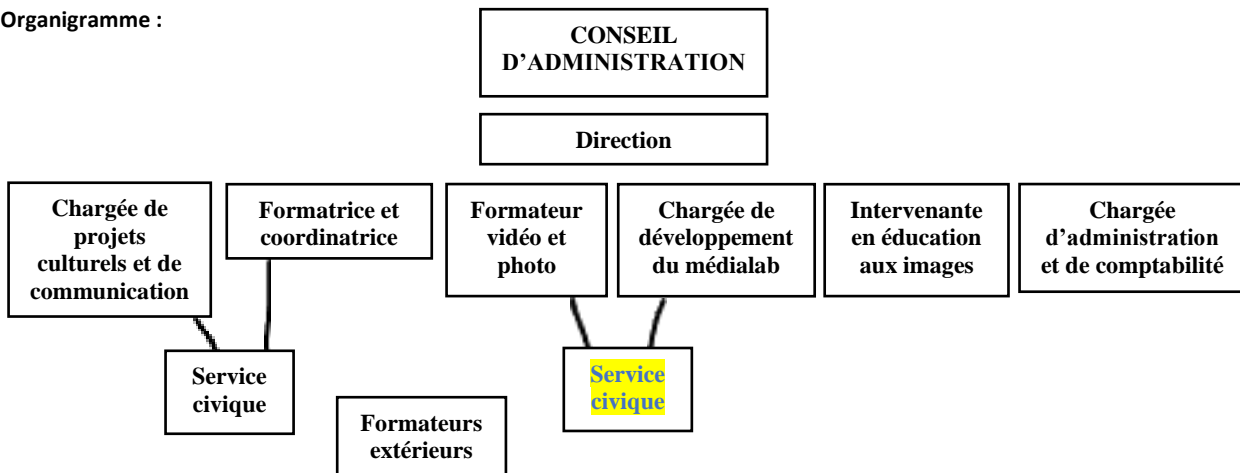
Organigramme :

CONSEIL D'ADMINISTRATION

Direction

Chargée de projets culturels et de communication

Formatrice et coordinatrice

Formateur vidéo et photo

Chargée de développement du médialab

Intervenante en éducation aux images

Chargée d'administration et de comptabilité

Service civique

Service civique

Formateurs extérieurs